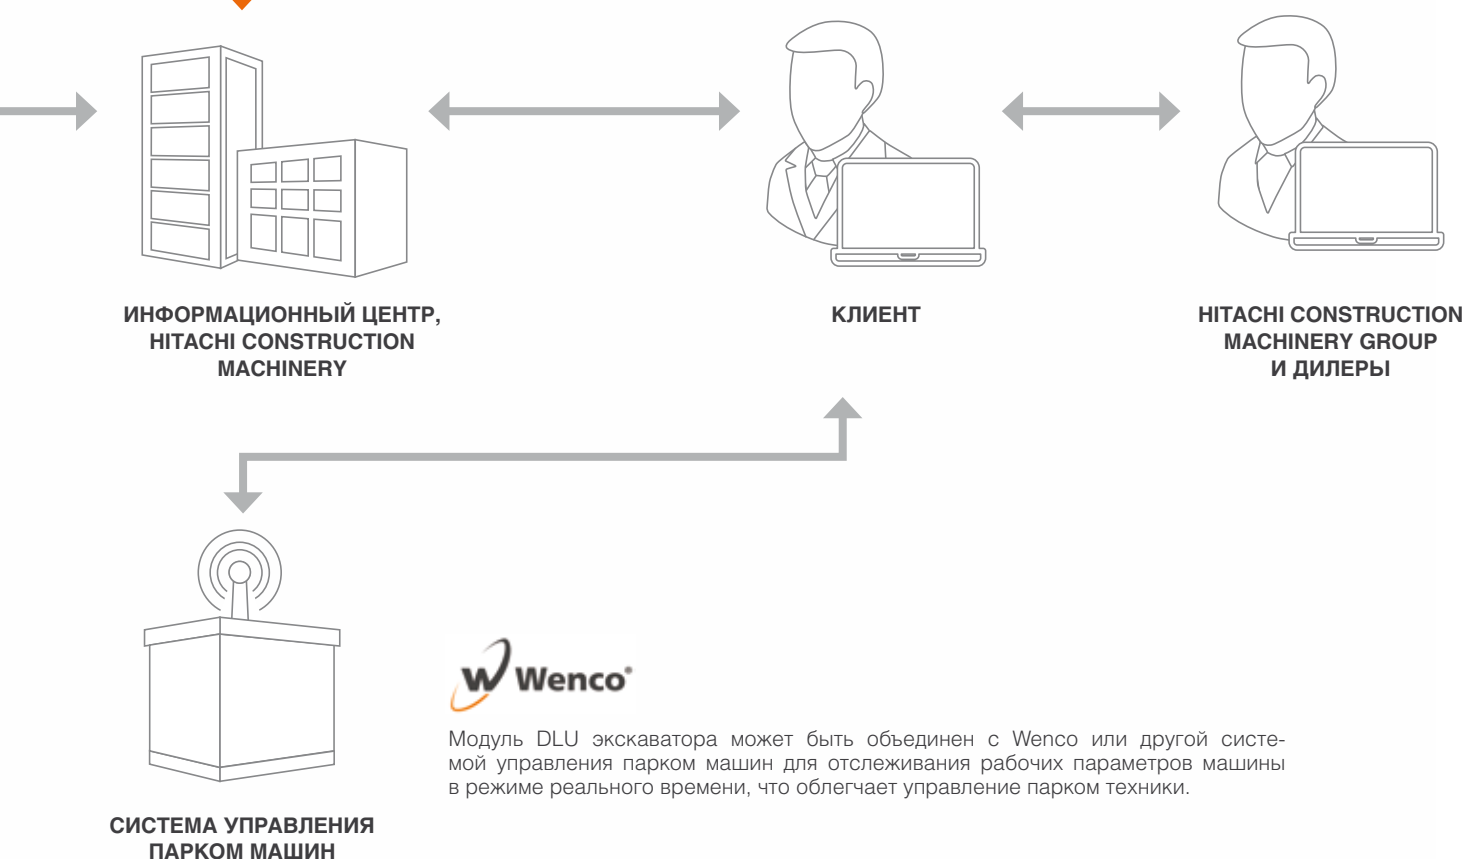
ИНФОРМАЦИОННЫЙ ЦЕНТР, HITACHI CONSTRUCTION MACHINERY

КЛИЕНТ

HITACHI CONSTRUCTION MACHINERY GROUP И ДИЛЕРЫ

СИСТЕМА УПРАВЛЕНИЯ ПАРКОМ МАШИН

Wenco

Модуль DLU экскаватора может быть объединен с Wenco или другой системой управления парком машин для отслеживания рабочих параметров машины в режиме реального времени, что облегчает управление парком техники.